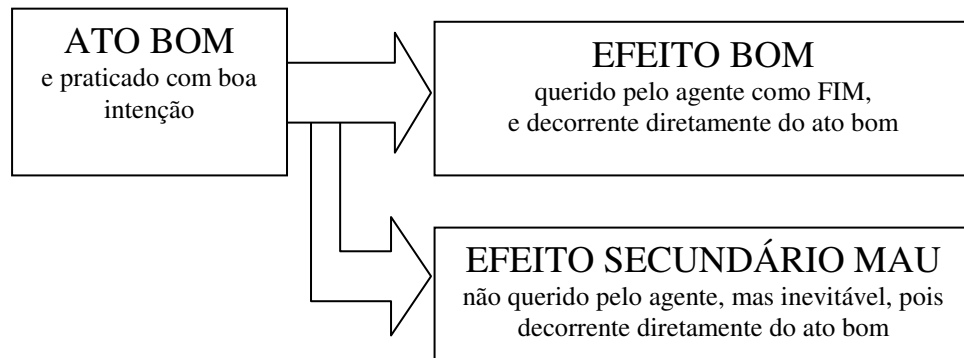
ATO BOM
e praticado com boa intenção

EFEITO BOM
querido pelo agente como FIM, e decorrente diretamente do ato bom

EFEITO SECUNDÁRIO MAU
não querido pelo agente, mas inevitável, pois decorrente diretamente do ato bom